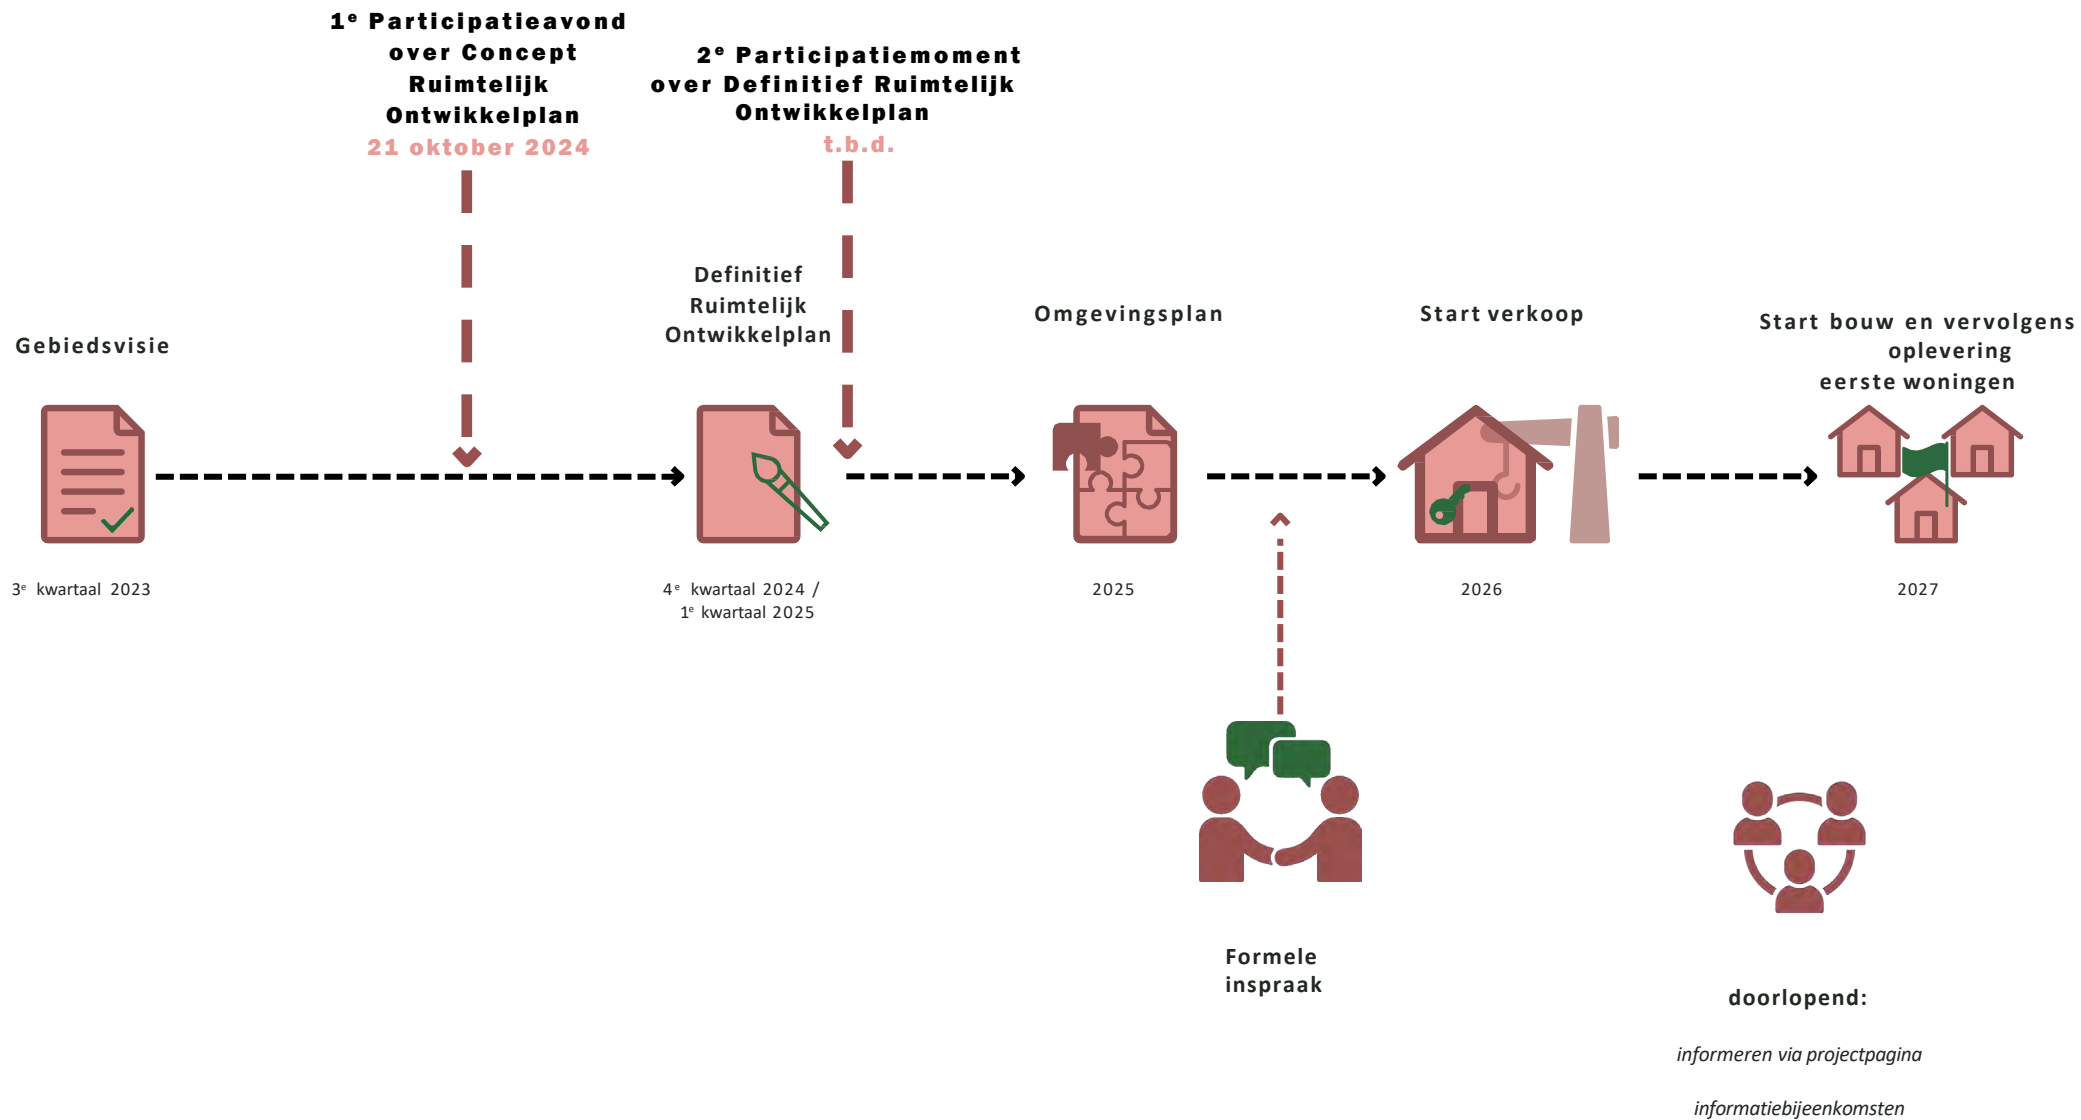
1$^e$ Participatieavond over Concept Ruimtelijk Ontwikkelplan
21 oktober 2024

2$^e$ Participatiemoment over Definitief Ruimtelijk Ontwikkelplan
t.b.d.

Gebiedsvisie

Definitief Ruimtelijk Ontwikkelplan

Omgevingsplan

Start verkoop

Start bouw en vervolgens oplevering eerste woningen

3$^e$ kwartaal 2023

4$^e$ kwartaal 2024 / 1$^e$ kwartaal 2025

2025

2026

2027

Formele inspraak

doorlopend:

informeren via projectpagina

informatiebijeenkomsten